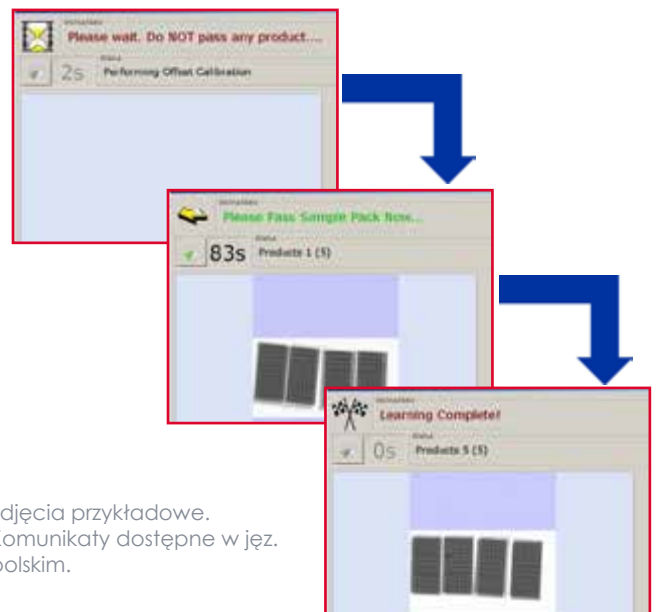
Instruction
Please wait. Do NOT pass any product....
2s
Status
Performing Offset Calibration

Instruction
Please Pass Sample Pack Now...
83s
Status
Products 1 (5)

Instruction
Learning Complete!
0s
Status
Products 5 (5)

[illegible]djęcia przykładowe. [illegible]omunikaty dostępne w jęz. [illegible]polskim.